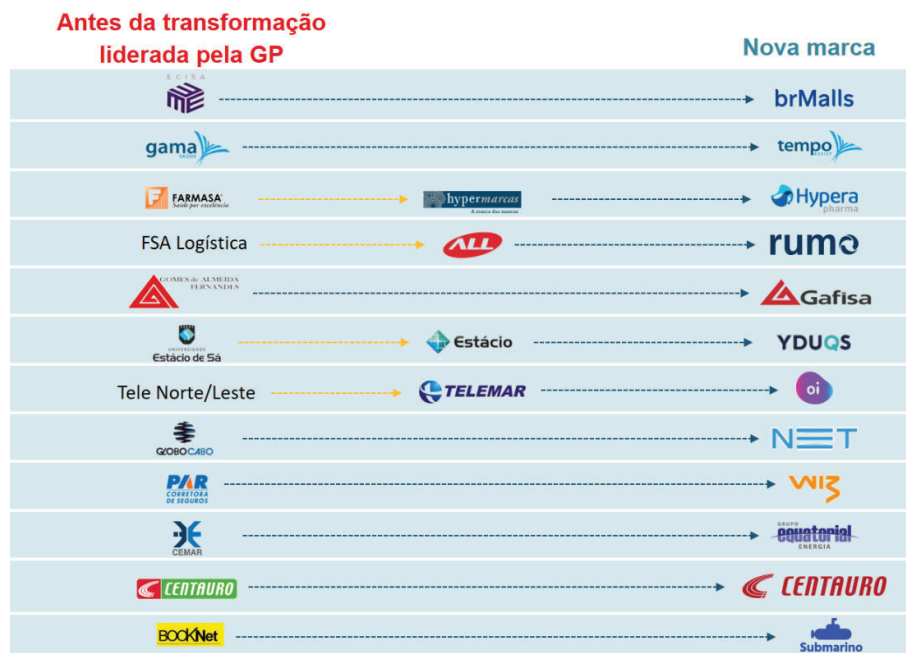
Antes da transformação liderada pela GP

Nova marca

| | | |
|---|---|---|
| ECISA | | brMalls |
| gama SAÚDE | | tempo |
| FARMASA Saúde por excelência | hypermarcas A marca das marcas | Hypera pharma |
| FSA Logística | ALL | rumo |
| GOMES de ALMEIDA FERNANDES | | Gafisa |
| UNIVERSIDADE Estácio de Sá | Estácio | YDUQS |
| Tele Norte/Leste | TELEMAR | oi |
| GLOBOCABO | | NET |
| PAR CORRETORA DE SEGUROS | | WIZ |
| CEMAR | | GRUPO equatorial ENERGIA |
| CENTAURO | | CENTAURO |
| BOOKNet | | Submarino |